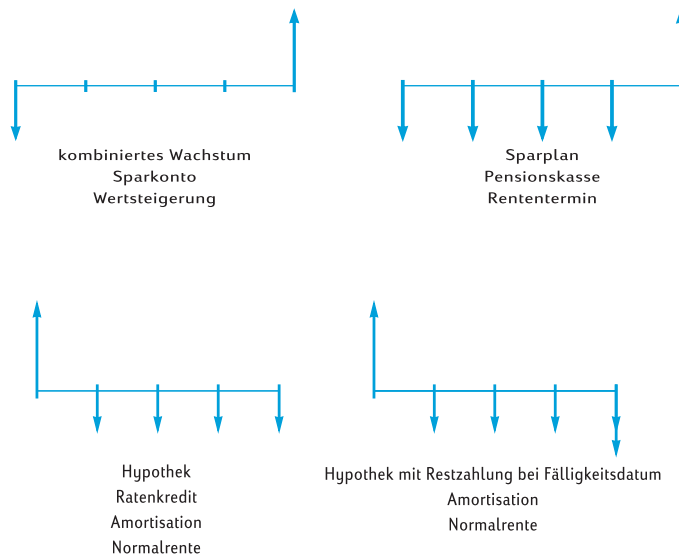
kombiniertes Wachstum
Sparkonto
Wertsteigerung

Sparplan
Pensionskasse
Rententermin

Hypothek
Ratenkredit
Amortisation
Normalrente

Hypothek mit Restzahlung bei Fälligkeitsdatum
Amortisation
Normalrente